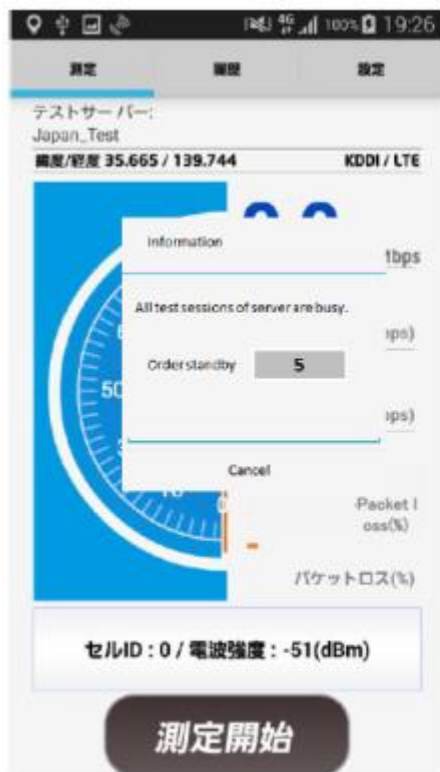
100% 19:26

測定 履歴 設定

テストサーバー:
Japan_Test

緯度/経度 35.665 / 139.744 KDDI / LTE

Information

All test sessions of server are busy.

Order standby 5

Cancel

tbps

ps)

ps)

50

Packet loss(%)

パケットロス(%)

-

セルID : 0 / 電波強度 : -51(dBm)

測定開始